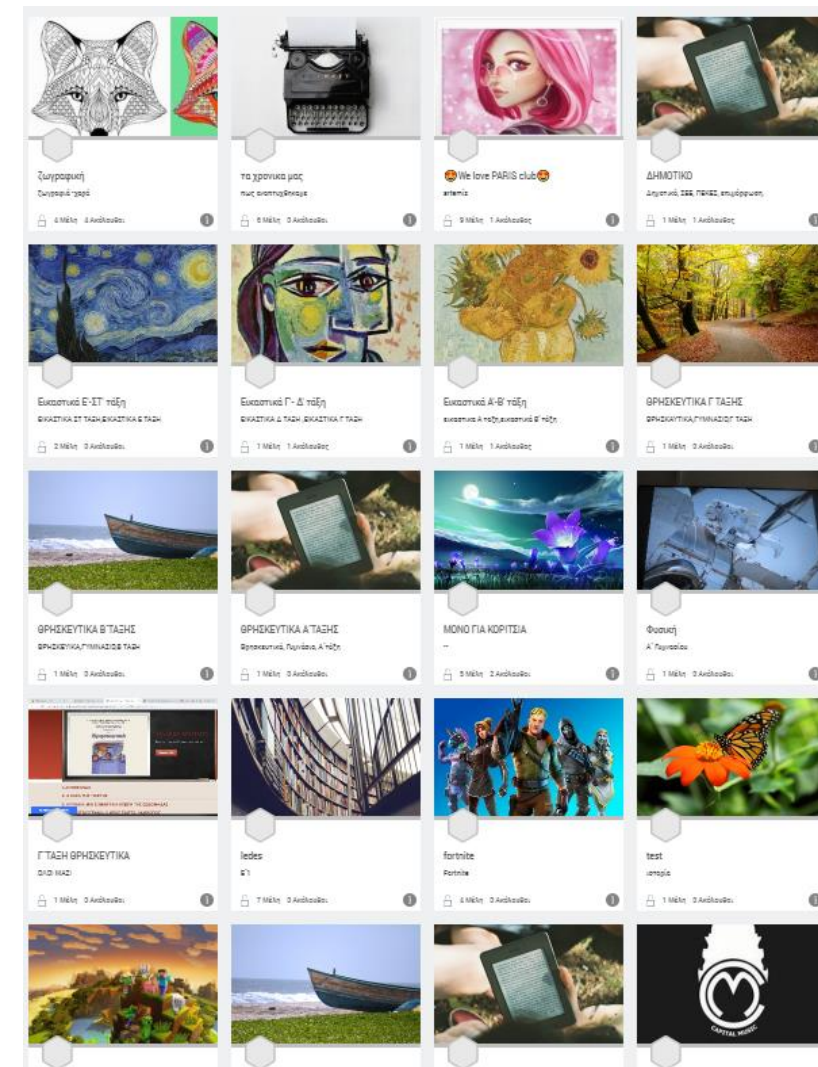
ζωγραφική
ζωγραφική-χαρά
4 Μέλη 4 Ακόλουθοι

τα χρονικα μας
πως αναπτυχθηκαμε
6 Μέλη 0 Ακόλουθοι

😍We love PARIS club😍
artemis
9 Μέλη 1 Ακόλουθος

ΔΗΜΟΤΙΚΟ
Δημοτικό, ΣΕΕ, ΠΕΚΕΣ, επιμόρφωση
1 Μέλη 1 Ακόλουθος

Εικαστικά Ε-ΣΤ τάξη
ΕΙΚΑΣΤΙΚΑ ΣΤ ΤΑΞΗ,ΕΙΚΑΣΤΙΚΑ Ε ΤΑΞΗ
2 Μέλη 0 Ακόλουθοι

Εικαστικά Γ- Δ τάξη
ΕΙΚΑΣΤΙΚΑ Δ ΤΑΞΗ ,ΕΙΚΑΣΤΙΚΑ Γ ΤΑΞΗ
1 Μέλη 1 Ακόλουθος

Εικαστικά Α-Β τάξη
εικαστικα Α τάξη,εικαστικά Β' τάξη
1 Μέλη 1 Ακόλουθος

ΘΡΗΣΚΕΥΤΙΚΑ Γ ΤΑΞΗΣ
ΘΡΗΣΚΕΥΤΙΚΑ,ΓΥΜΝΑΣΙΟ,Γ ΤΑΞΗ
1 Μέλη 0 Ακόλουθοι

ΘΡΗΣΚΕΥΤΙΚΑ Β'ΤΑΞΗΣ
ΘΡΗΣΚΕΥΤΙΚΑ,ΓΥΜΝΑΣΙΟ,Β ΤΑΞΗ
1 Μέλη 0 Ακόλουθοι

ΘΡΗΣΚΕΥΤΙΚΑ Α'ΤΑΞΗΣ
Θρησκευτικά, Γυμνάσιο, Α τάξη
1 Μέλη 0 Ακόλουθοι

ΜΟΝΟ ΓΙΑ ΚΟΡΙΤΣΙΑ
--
5 Μέλη 2 Ακόλουθοι

Φυσική
Α' Γυμνασίου
1 Μέλη 0 Ακόλουθοι

Γ ΤΑΞΗ ΘΡΗΣΚΕΥΤΙΚΑ
ΟΛΟΙ ΜΑΖΙ
1 Μέλη 0 Ακόλουθοι

ledes
Ε'1
7 Μέλη 0 Ακόλουθοι

fortnite
Fortnite
4 Μέλη 0 Ακόλουθοι

test
ιστορία
1 Μέλη 0 Ακόλουθοι

CAPITAL MUSIC